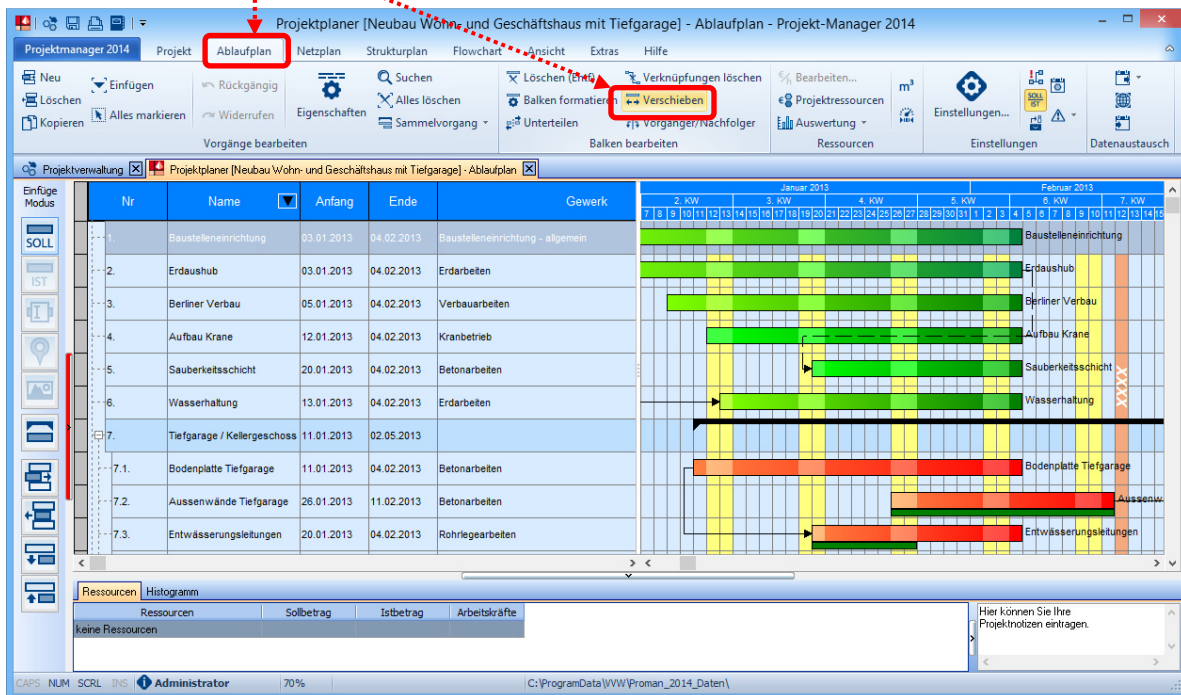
Projektplaner [Neubau Wohn- und Geschäftshaus mit Tiefgarage] - Ablaufplan - Projekt-Manager 2014

Projektmanager 2014 | Projekt | Ablaufplan | Netzplan | Strukturplan | Flowchart | Ansicht | Extras | Hilfe

Neu | Einfügen | Rückgängig | Löschen | Alles markieren | Widerrufen | Kopieren | Eigenschaften | Suchen | Alles löschen | Sammelvorgang
Vorgänge bearbeiten

Löschen (Entf) | Verknüpfungen löschen | Balken formatieren | Verschieben | Unterteilen | Vorgänger/Nachfolger
Balken bearbeiten

Bearbeiten... | Projektressourcen | Auswertung | $m^3$
Ressourcen

Einstellungen... | SOLL IST
Einstellungen

Datenaustausch

Projektverwaltung | Projektplaner [Neubau Wohn- und Geschäftshaus mit Tiefgarage] - Ablaufplan

Einfüge Modus

SOLL
IST

| Nr | Name | Anfang | Ende | Gewerk |
|---|---|---|---|---|
| 1. | Baustelleneinrichtung | 03.01.2013 | 04.02.2013 | Baustelleneinrichtung - allgemein |
| 2. | Erdaushub | 03.01.2013 | 04.02.2013 | Erdarbeiten |
| 3. | Berliner Verbau | 05.01.2013 | 04.02.2013 | Verbauarbeiten |
| 4. | Aufbau Krane | 12.01.2013 | 04.02.2013 | Kranbetrieb |
| 5. | Sauberkeitsschicht | 20.01.2013 | 04.02.2013 | Betonarbeiten |
| 6. | Wasserhaltung | 13.01.2013 | 04.02.2013 | Erdarbeiten |
| 7. | Tiefgarage / Kellergeschoss | 11.01.2013 | 02.05.2013 | |
| 7.1. | Bodenplatte Tiefgarage | 11.01.2013 | 04.02.2013 | Betonarbeiten |
| 7.2. | Aussenwände Tiefgarage | 26.01.2013 | 11.02.2013 | Betonarbeiten |
| 7.3. | Entwässerungsleitungen | 20.01.2013 | 04.02.2013 | Rohrlegearbeiten |

Januar 2013 | Februar 2013
2. KW | 3. KW | 4. KW | 5. KW | 6. KW | 7. KW
7 8 9 10 11 12 13 14 15 16 17 18 19 20 21 22 23 24 25 26 27 28 29 30 31 1 2 3 4 5 6 7 8 9 10 11 12 13 14 15

Baustelleneinrichtung
Erdaushub
Berliner Verbau
Aufbau Krane
Sauberkeitsschicht
Wasserhaltung
Bodenplatte Tiefgarage
Aussenw
Entwässerungsleitungen

Ressourcen | Histogramm

| Ressourcen | Sollbetrag | Istbetrag | Arbeitskräfte |
|---|---|---|---|
| keine Ressourcen | | | |

Hier können Sie Ihre Projektnotizen eintragen.

CAPS NUM SCRL INS Administrator 70% C:\ProgramData\VWW\Proman_2014_Daten\